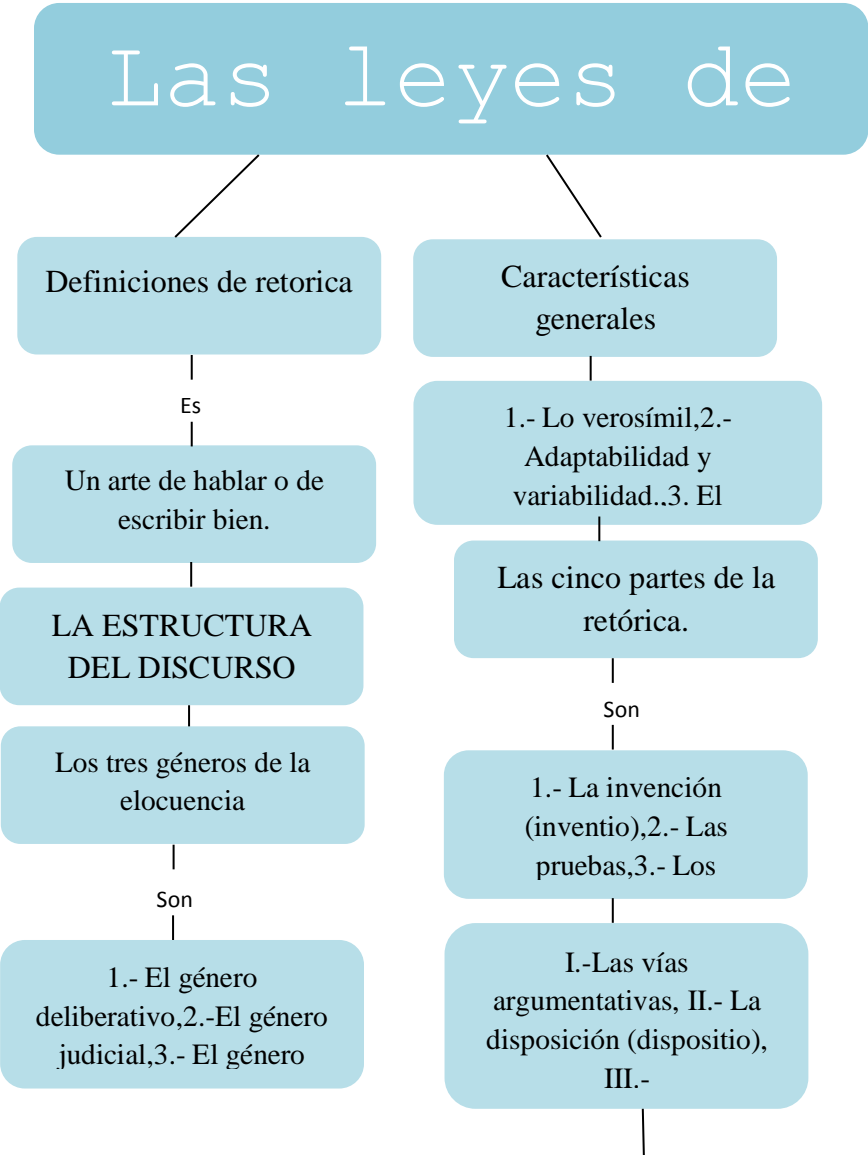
Las leyes de

Definiciones de retorica

Es

Un arte de hablar o de escribir bien.

LA ESTRUCTURA DEL DISCURSO

Los tres géneros de la elocuencia

Son

1.- El género deliberativo,2.-El género judicial,3.- El género

Características generales

1.- Lo verosímil,2.- Adaptabilidad y variabilidad.,3. El

Las cinco partes de la retórica.

Son

1.- La invención (inventio),2.- Las pruebas,3.- Los

I.-Las vías argumentativas, II.- La disposición (dispositio), III.-